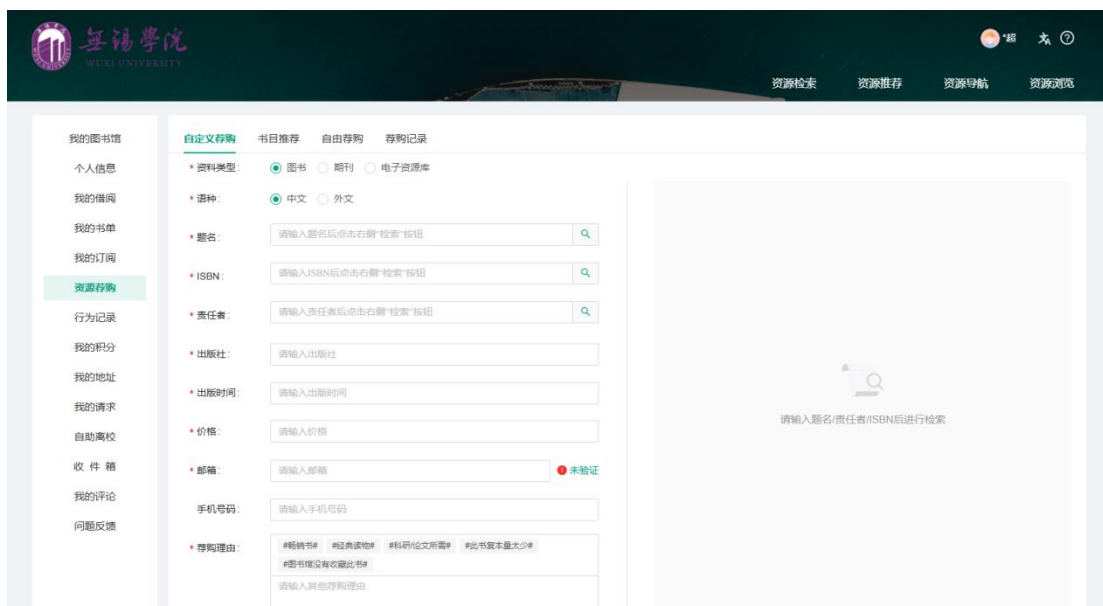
無锡學院
WUXI UNIVERSITY

*超

资源检索 资源推荐 资源导航 资源浏览

我的图书馆
个人信息
我的借阅
我的书单
我的订阅
资源荐购
行为记录
我的积分
我的地址
我的请求
自助离校
收 件 箱
我的评论
问题反馈

自定义荐购 书目推荐 自由荐购 荐购记录

* 资料类型: 图书 期刊 电子资源库

* 语种: 中文 外文

* 题名: 请输入题名后点击右侧"检索"按钮

* ISBN: 请输入ISBN后点击右侧"检索"按钮

* 责任者: 请输入责任者后点击右侧"检索"按钮

* 出版社: 请输入出版社

* 出版时间: 请输入出版时间

* 价格: 请输入价格

* 邮箱: 请输入邮箱 未验证

手机号码: 请输入手机号码

* 荐购理由: #畅销书# #经典读物# #科研论文所需# #此书复本量太少# #图书馆没有收藏此书#
请输入其他荐购理由

请输入题名/责任者/ISBN后进行检索